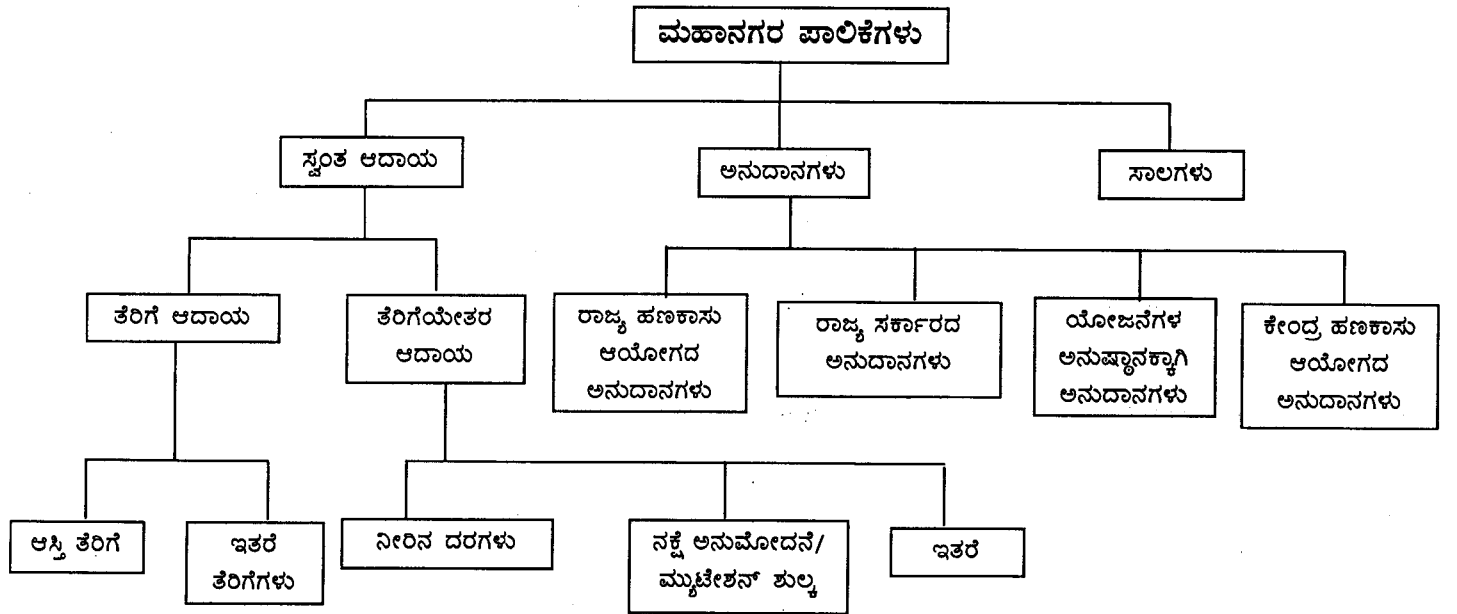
ಮಹಾನಗರ ಪಾಲಿಕೆಗಳು

ಸ್ವಂತ ಆದಾಯ

ಅನುದಾನಗಳು

ಸಾಲಗಳು

ತೆರಿಗೆ ಆದಾಯ

ತೆರಿಗೆಯೇತರ ಆದಾಯ

ರಾಜ್ಯ ಹಣಕಾಸು ಆಯೋಗದ ಅನುದಾನಗಳು

ರಾಜ್ಯ ಸರ್ಕಾರದ ಅನುದಾನಗಳು

ಯೋಜನೆಗಳ ಅನುಷ್ಠಾನಕ್ಕಾಗಿ ಅನುದಾನಗಳು

ಕೇಂದ್ರ ಹಣಕಾಸು ಆಯೋಗದ ಅನುದಾನಗಳು

ಆಸ್ತಿ ತೆರಿಗೆ

ಇತರೆ ತೆರಿಗೆಗಳು

ನೀರಿನ ದರಗಳು

ನಕ್ಷೆ ಅನುಮೋದನೆ/ ಮ್ಯುಟೇಶನ್ ಶುಲ್ಕ

ಇತರೆ